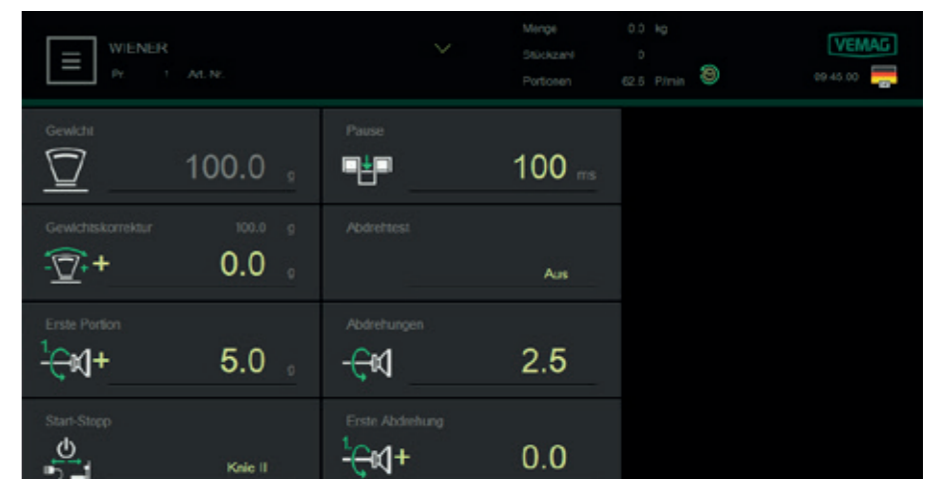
WIENER
Pr. 1 Art. Nr.

Menge 0.0 kg
Stückzahl 0
Portionen 62.5 P/min

VEMAG
09:45:00

Gewicht
100.0 g

Pause
100 ms

Gewichtskorrektur 100.0 g
0.0 g

Abdrehtest
Aus

Erste Portion
5.0 g

Abdrehungen
2.5

Start-Stopp
Knie II

Erste Abdrehung
0.0